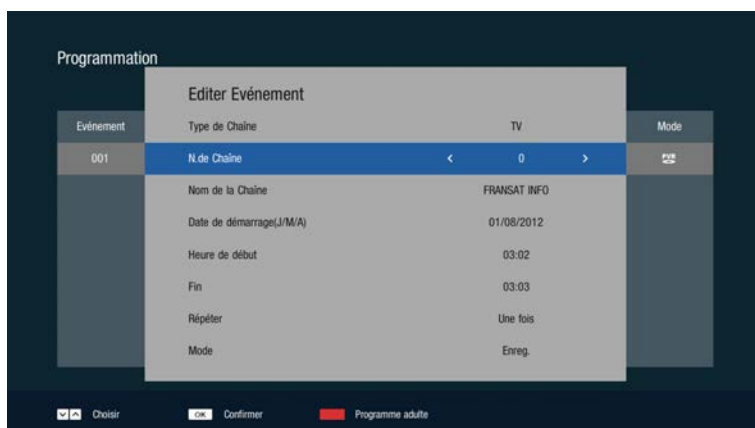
Programmation

Evénement

001

Mode

Editer Evénement

| | |
|---|---|
| Type de Chaîne | TV |
| N.de Chaîne | ‹ 0 › |
| Nom de la Chaîne | FRANSAT INFO |
| Date de démarrage(J/M/A) | 01/08/2012 |
| Heure de début | 03:02 |
| Fin | 03:03 |
| Répéter | Une fois |
| Mode | Enreg. |

Choisir OK Confirmer Programme adulte